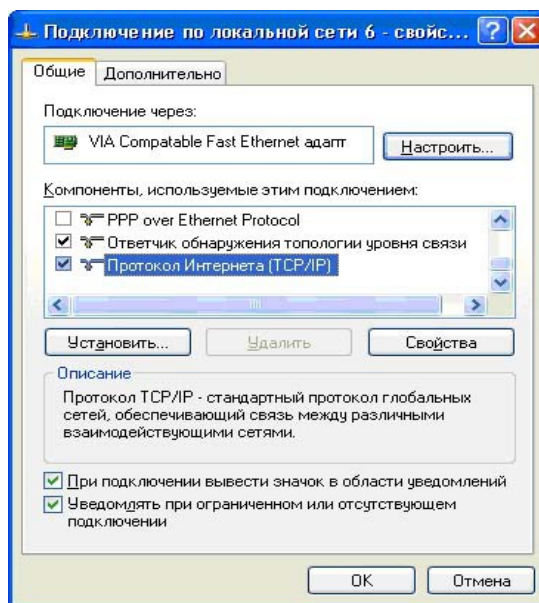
Подключение по локальной сети 6 - свойс...

Общие | Дополнительно

Подключение через:

VIA Compatable Fast Ethernet адапт

Настроить...

Компоненты, используемые этим подключением:

PPP over Ethernet Protocol
Ответчик обнаружения топологии уровня связи
Протокол Интернета (TCP/IP)

Установить... | Удалить | Свойства

Описание

Протокол TCP/IP - стандартный протокол глобальных сетей, обеспечивающий связь между различными взаимодействующими сетями.

При подключении вывести значок в области уведомлений

Уведомлять при ограниченном или отсутствующем подключении

OK | Отмена